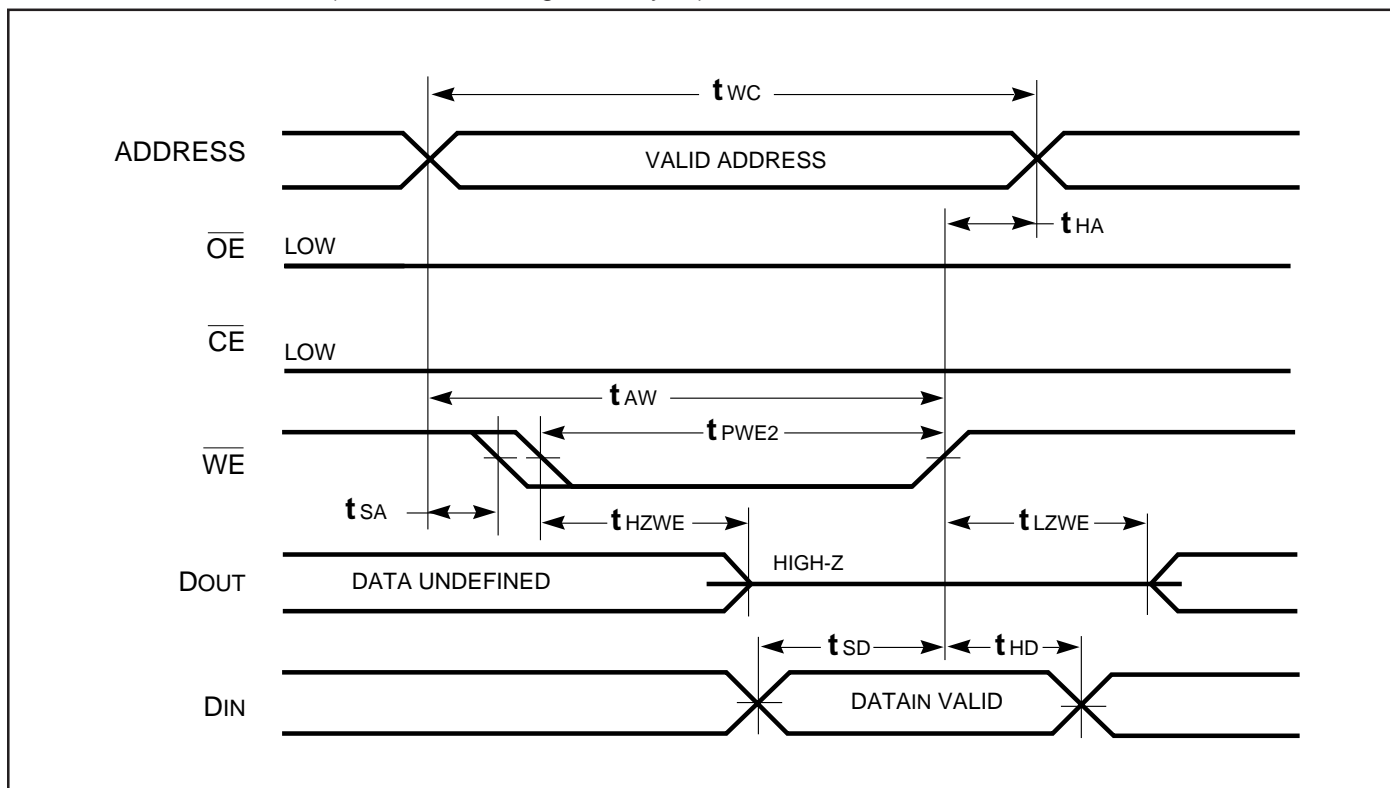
$t_{WC}$

ADDRESS

VALID ADDRESS

$t_{HA}$

$\overline{OE}$ LOW

$\overline{CE}$ LOW

$t_{AW}$

$t_{PWE2}$

$\overline{WE}$

$t_{SA}$

$t_{HZWE}$

$t_{LZWE}$

DOUT

DATA UNDEFINED

HIGH-Z

$t_{SD}$

$t_{HD}$

DIN

DATAIN VALID